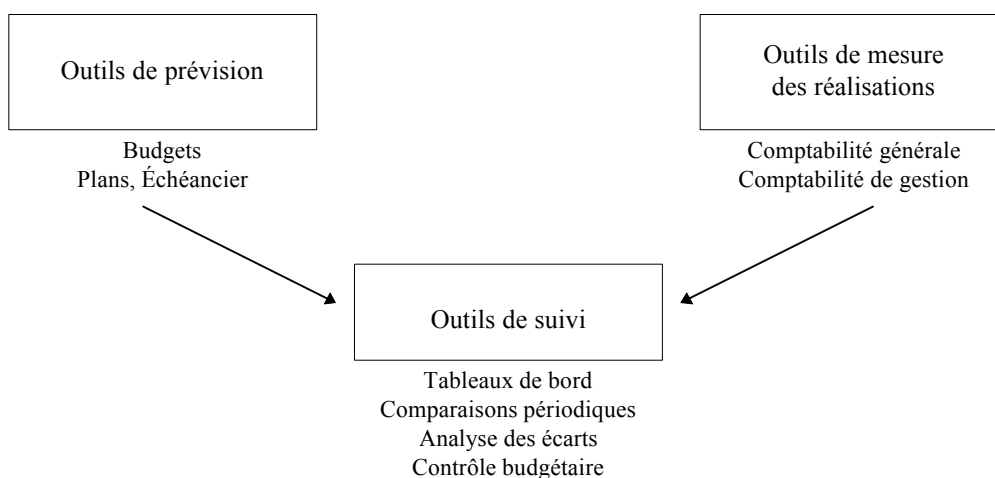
Outils de prévision

Budgets
Plans, Échéancier

Outils de mesure des réalisations

Comptabilité générale
Comptabilité de gestion

Outils de suivi

Tableaux de bord
Comparaisons périodiques
Analyse des écarts
Contrôle budgétaire